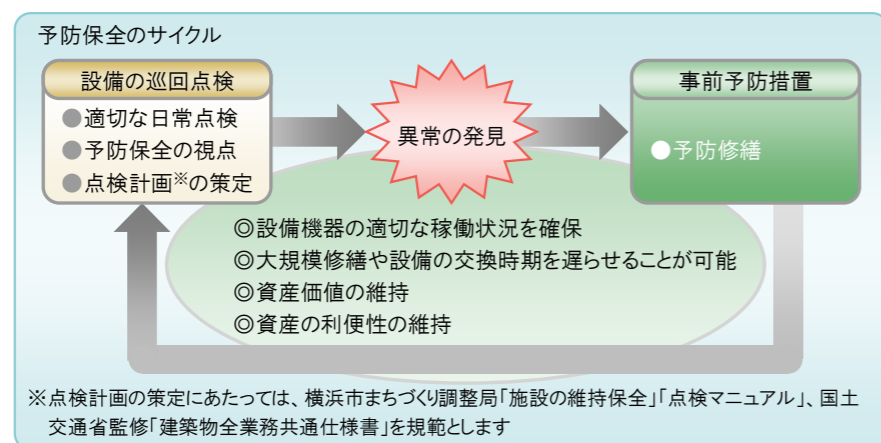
予防保全のサイクル

設備の巡回点検

●適切な日常点検
●予防保全の視点
●点検計画※の策定

異常の発見

事前予防措置

●予防修繕

◎設備機器の適切な稼働状況を確保
◎大規模修繕や設備の交換時期を遅らせることが可能
◎資産価値の維持
◎資産の利便性の維持

※点検計画の策定にあたっては、横浜市まちづくり調整局「施設の維持保全」「点検マニュアル」、国土交通省監修「建築物全業務共通仕様書」を規範とします